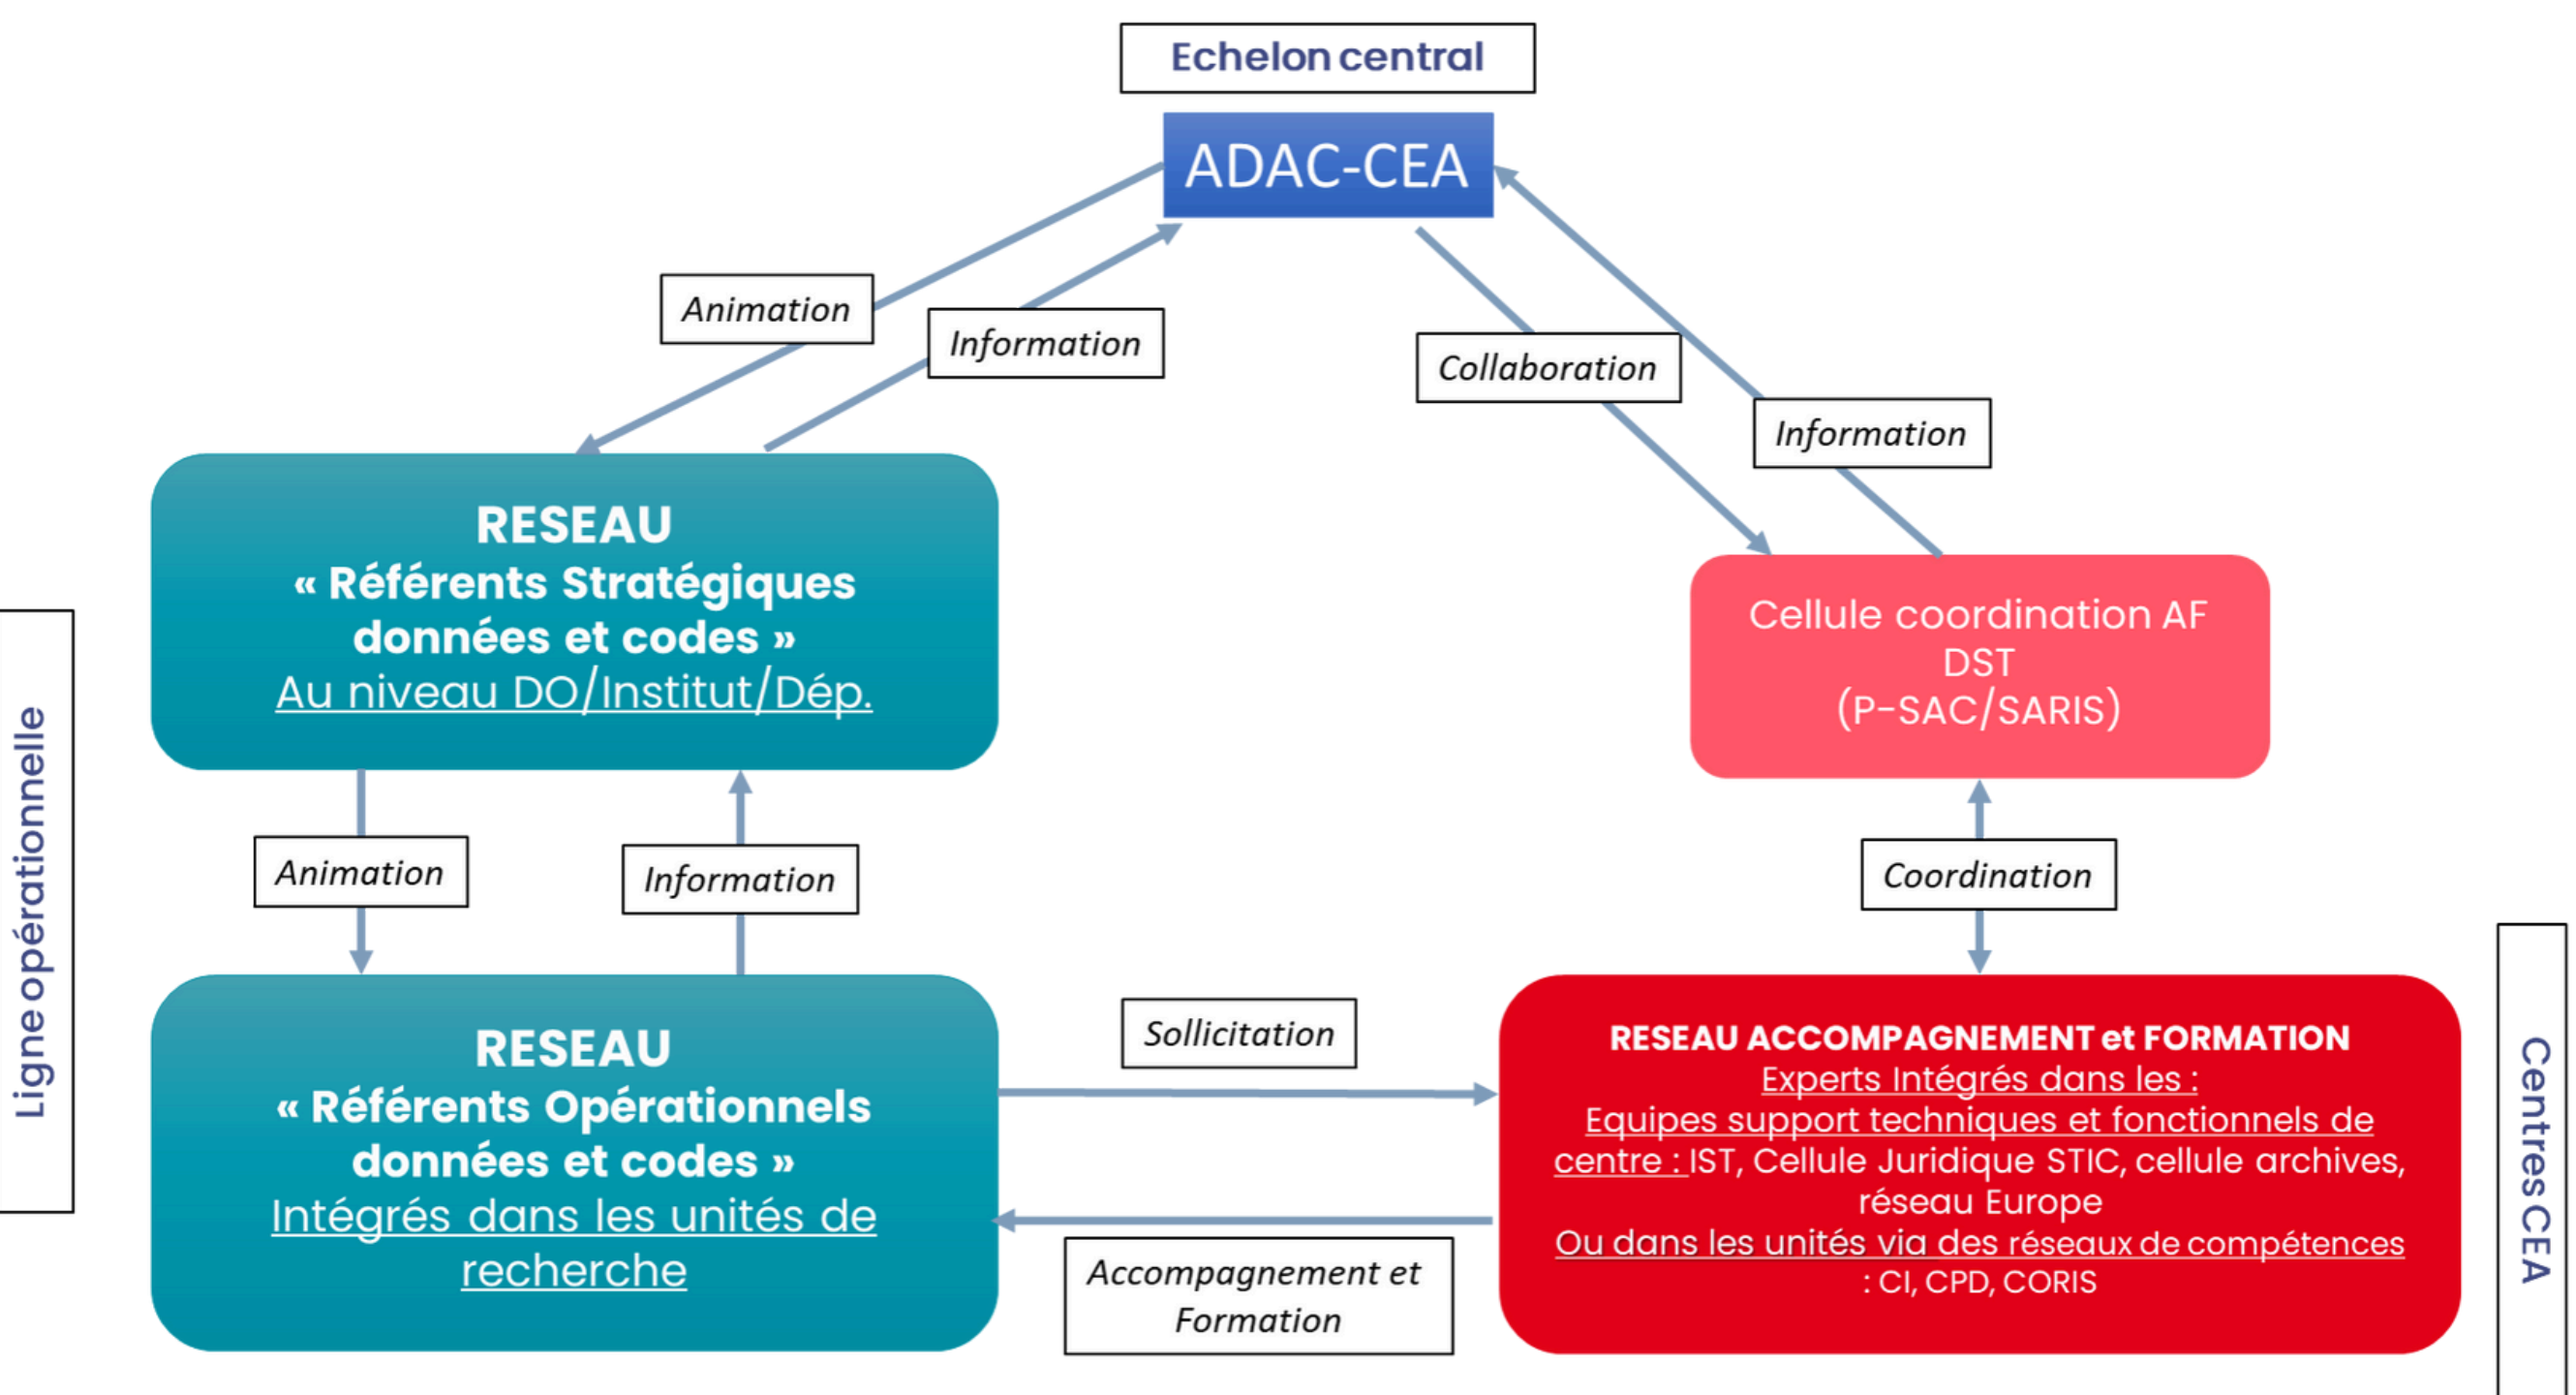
Echelon central

ADAC-CEA

Animation

Information

Collaboration

Information

RESEAU
« Référents Stratégiques données et codes »
Au niveau DO/Institut/Dép.

Cellule coordination AF DST
(P-SAC/SARIS)

Ligne opérationnelle

Animation

Information

Coordination

RESEAU
« Référents Opérationnels données et codes »
Intégrés dans les unités de recherche

Sollicitation

Accompagnement et Formation

RESEAU ACCOMPAGNEMENT et FORMATION
Experts Intégrés dans les :
Equipes support techniques et fonctionnels de centre : IST, Cellule Juridique STIC, cellule archives, réseau Europe
Ou dans les unités via des réseaux de compétences : CI, CPD, CORIS

Centres CEA